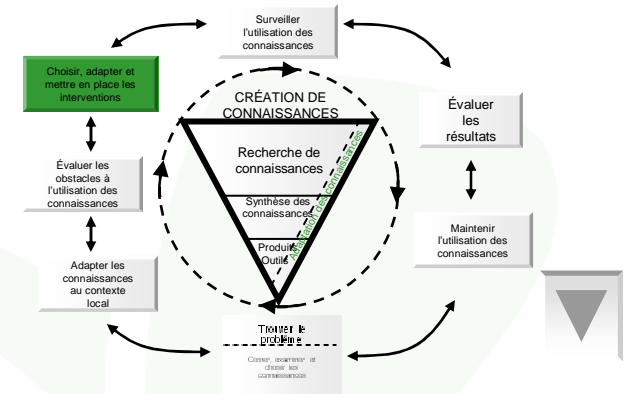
Surveiller l'utilisation des connaissances

Choisir, adapter et mettre en place les interventions

CRÉATION DE CONNAISSANCES

Évaluer les résultats

Recherche de connaissances

Adaptation des connaissances

Évaluer les obstacles à l'utilisation des connaissances

Synthèse des connaissances

Maintenir l'utilisation des connaissances

Produits Outils

Adapter les connaissances au contexte local

Trouver le problème

Cerner, examiner et choisir les connaissances